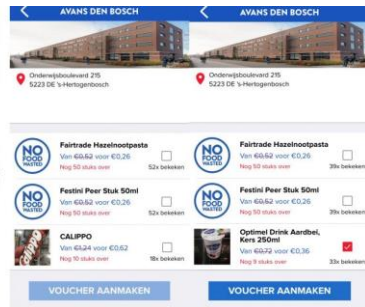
AVANS DEN BOSCH

Onderwijsboulevard 215
5223 DE 's-Hertogenbosch

NO FOOD WASTED
Fairtrade Hazelnootpasta
Van €0,52 voor €0,26
Nog 50 stuks over
52x bekeken

NO FOOD WASTED
Festini Peer Stuk 50ml
Van €0,52 voor €0,26
Nog 50 stuks over
52x bekeken

CALIPPO
Van €1,24 voor €0,62
Nog 10 stuks over
18x bekeken

VOUCHER AANMAKEN

AVANS DEN BOSCH

Onderwijsboulevard 215
5223 DE 's-Hertogenbosch

NO FOOD WASTED
Fairtrade Hazelnootpasta
Van €0,52 voor €0,26
Nog 50 stuks over
39x bekeken

NO FOOD WASTED
Festini Peer Stuk 50ml
Van €0,52 voor €0,26
Nog 50 stuks over
39x bekeken

Optimel Drink Aardbei, Kers 250ml
Van €0,72 voor €0,36
Nog 9 stuks over
33x bekeken

VOUCHER AANMAKEN